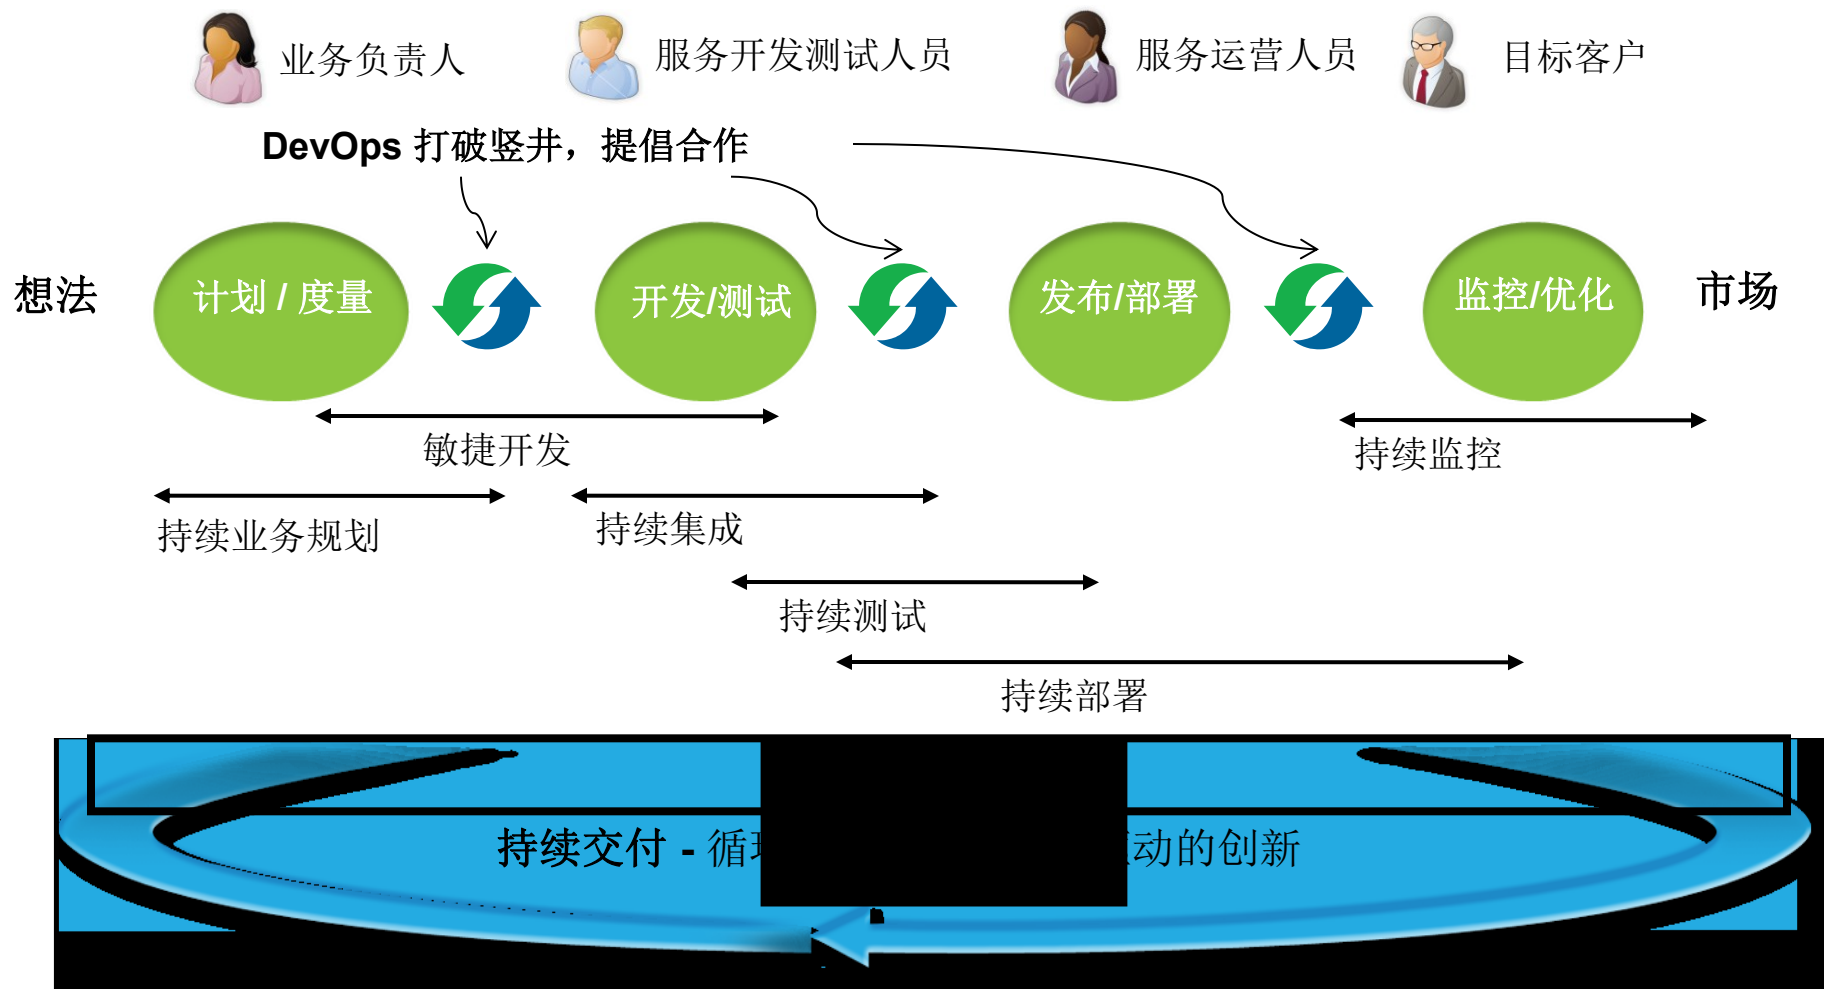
业务负责人

服务开发测试人员

服务运营人员

目标客户

DevOps 打破竖井，提倡合作

想法

计划 / 度量

开发/测试

发布/部署

监控/优化

市场

敏捷开发

持续监控

持续业务规划

持续集成

持续测试

持续部署

持续交付 - 循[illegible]动的创新